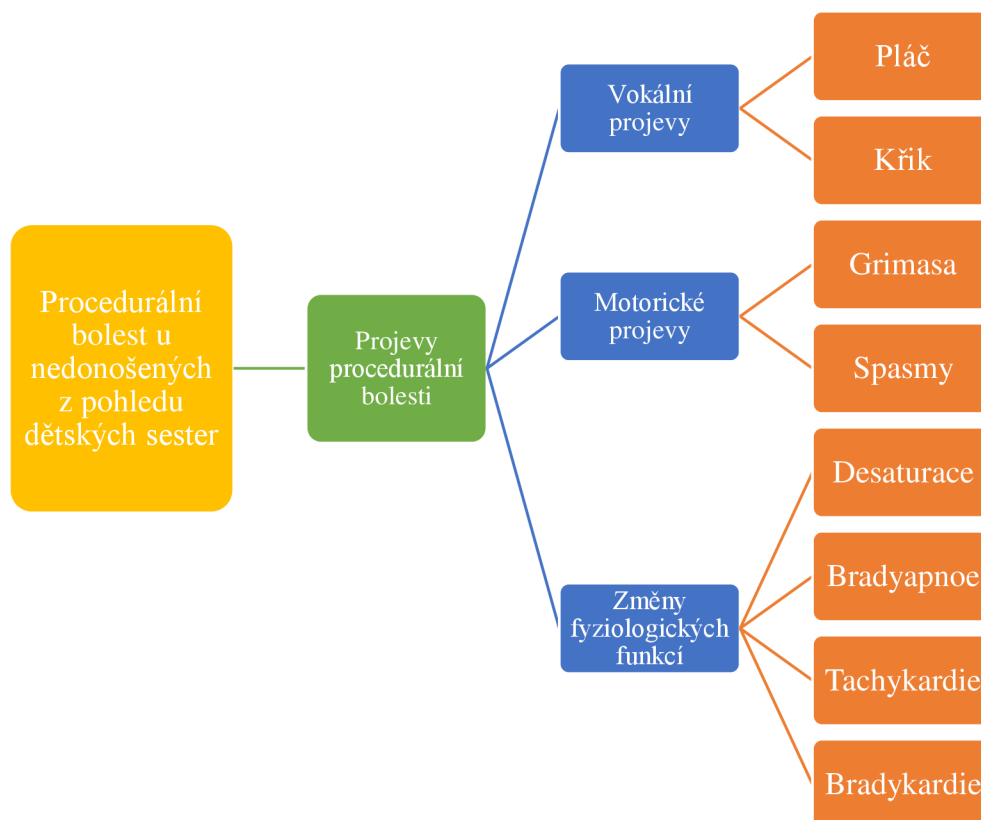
Procedurální bolest u nedonošených z pohledu dětských sester

Projevy procedurální bolesti

Vokální projevy

Pláč

Křik

Motorické projevy

Grimasa

Spasmy

Změny fyziologických funkcí

Desaturace

Bradyapnoe

Tachykardie

Bradykardie